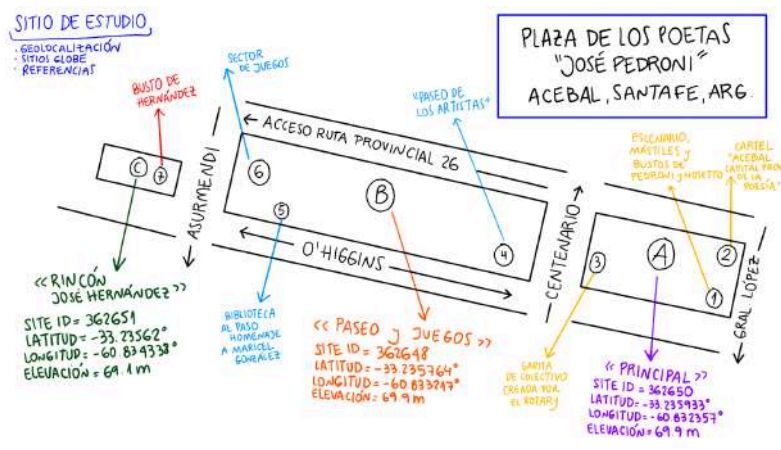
SITIO DE ESTUDIO
· GEOLOCALIZACIÓN
· SITIOS GLOBE
· REFERENCIAS

PLAZA DE LOS POETAS
"JOSÉ PEDRONI"
ACEBAL, SANTAFE, ARG.

BUSTO DE HERNÁNDEZ

SECTOR DE JUEGOS

"PASEO DE LOS ARTISTAS"

ESCENARIO, MÁSTILES Y BUSTOS DE PEDRONI Y MUSETTO

CARTEL "ACEBAL CAPITAL PROV. DE LA POESÍA"

ACCESO RUTA PROVINCIAL 26

ASURMENDI

O'HIGGINS

CENTENARIO

GRAL LÓPEZ

C 7 6 B 5 4 3 A 2 1

«RINCÓN JOSE HERNÁNDEZ»
SITE ID = 362651
LATITUD = -33.23562°
LONGITUD = -60.839338°
ELEVACIÓN = 69.1 m

BIBLIOTECA AL PASO HOMENAJE A MARICEL GONZALEZ

«PASEO Y JUEGOS»
SITE ID = 362648
LATITUD = -33.235764°
LONGITUD = -60.833217°
ELEVACIÓN = 69.9 m

GARITA DE COLECTIVO CREADA POR EL ROTARY

«PRINCIPAL»
SITE ID = 362650
LATITUD = -33.235933°
LONGITUD = -60.832357°
ELEVACIÓN = 69.9 m